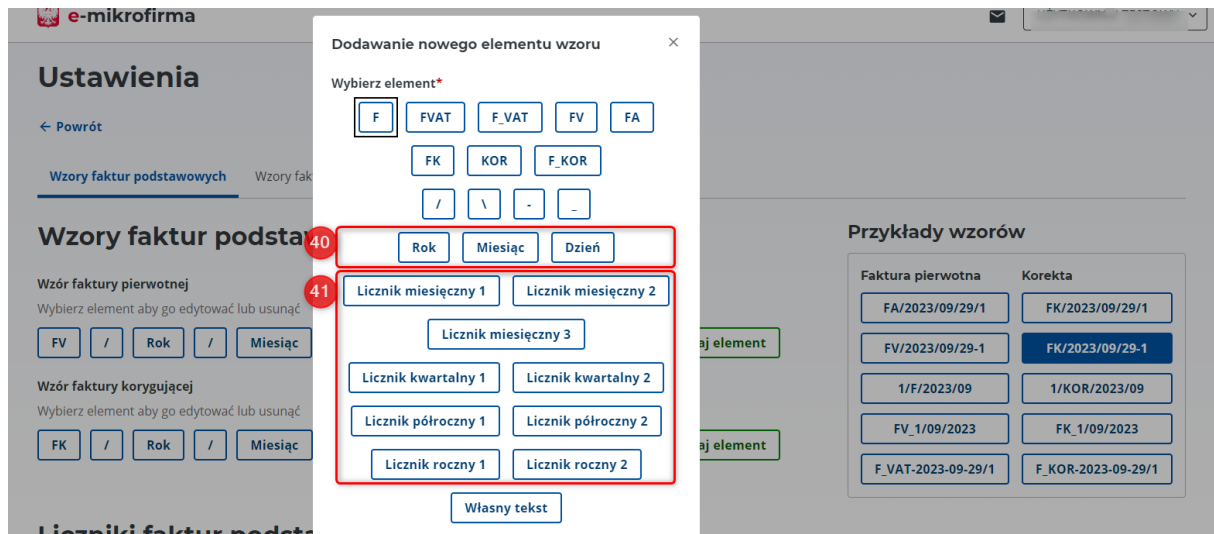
e-mikrofirma

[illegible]

Ustawienia

← Powrót

Wzory faktur podstawowych

Wzory fak

Wzory faktur podsta

Wzór faktury pierwotnej

Wybierz element aby go edytować lub usunąć

FV / Rok / Miesiąc

aj element

Wzór faktury korygującej

Wybierz element aby go edytować lub usunąć

FK / Rok / Miesiąc

aj element

Liczniki faktur podsta

Dodawanie nowego elementu wzoru ×

Wybierz element*

F FVAT F_VAT FV FA

FK KOR F_KOR

/ \ - _

40

Rok Miesiąc Dzień

41

Licznik miesięczny 1 Licznik miesięczny 2

Licznik miesięczny 3

Licznik kwartalny 1 Licznik kwartalny 2

Licznik półroczny 1 Licznik półroczny 2

Licznik roczny 1 Licznik roczny 2

Własny tekst

Przykłady wzorów

| Faktura pierwotna | Korekta |
|---|---|
| FA/2023/09/29/1 | FK/2023/09/29/1 |
| FV/2023/09/29-1 | FK/2023/09/29-1 |
| 1/F/2023/09 | 1/KOR/2023/09 |
| FV_1/09/2023 | FK_1/09/2023 |
| F_VAT-2023-09-29/1 | F_KOR-2023-09-29/1 |